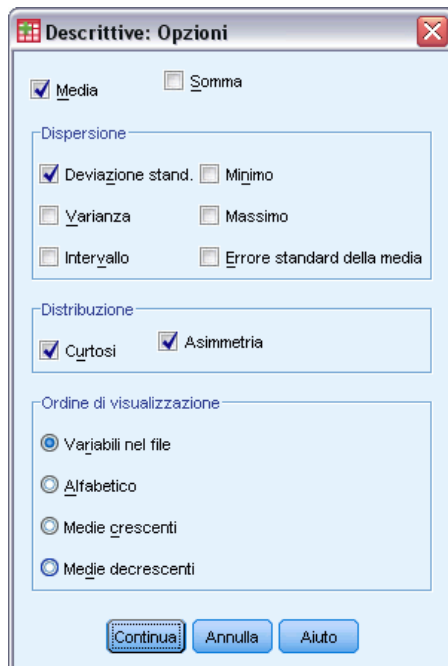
Descrittive: Opzioni

Media
Somma

Dispersione
Deviazione stand.
Minimo
Varianza
Massimo
Intervallo
Errore standard della media

Distribuzione
Curtosi
Asimmetria

Ordine di visualizzazione
Variabili nel file
Alfabetico
Medie crescenti
Medie decrescenti

Continua
Annulla
Aiuto